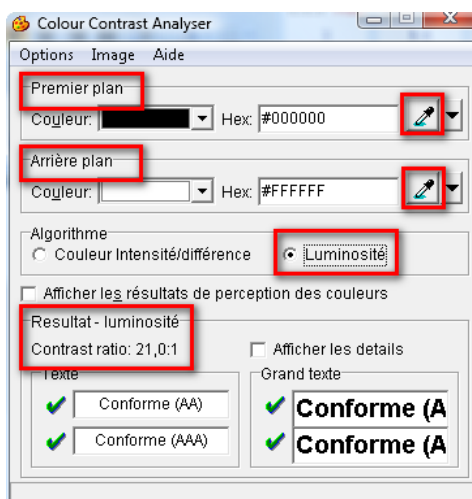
Colour Contrast Analyser

Options Image Aide

Premier plan

Couleur: Hex: #000000

Arrière plan

Couleur: Hex: #FFFFFF

Algorithme

Couleur Intensité/différence

Luminosité

Afficher les résultats de perception des couleurs

Resultat - luminosité

Contrast ratio: 21,0:1

Afficher les details

Texte

Conforme (AA)

Conforme (AAA)

Grand texte

Conforme (A

Conforme (A